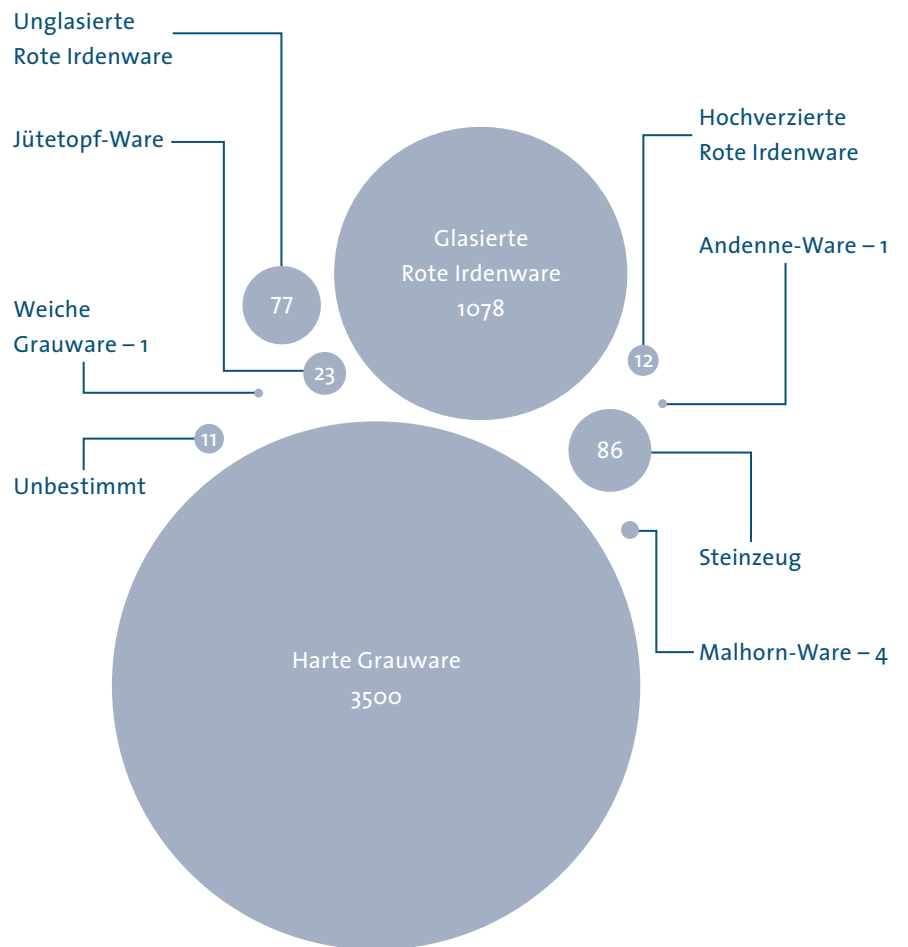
Unglasierte
Rote Irdenware

Jütetopf-Ware

77

Glasierte
Rote Irdenware
1078

Hochverzierte
Rote Irdenware

Andenne-Ware – 1

Weiche
Grauware – 1

23

12

11

Unbestimmt

86

Steinzeug

Malhorn-Ware – 4

Harte Grauware
3500